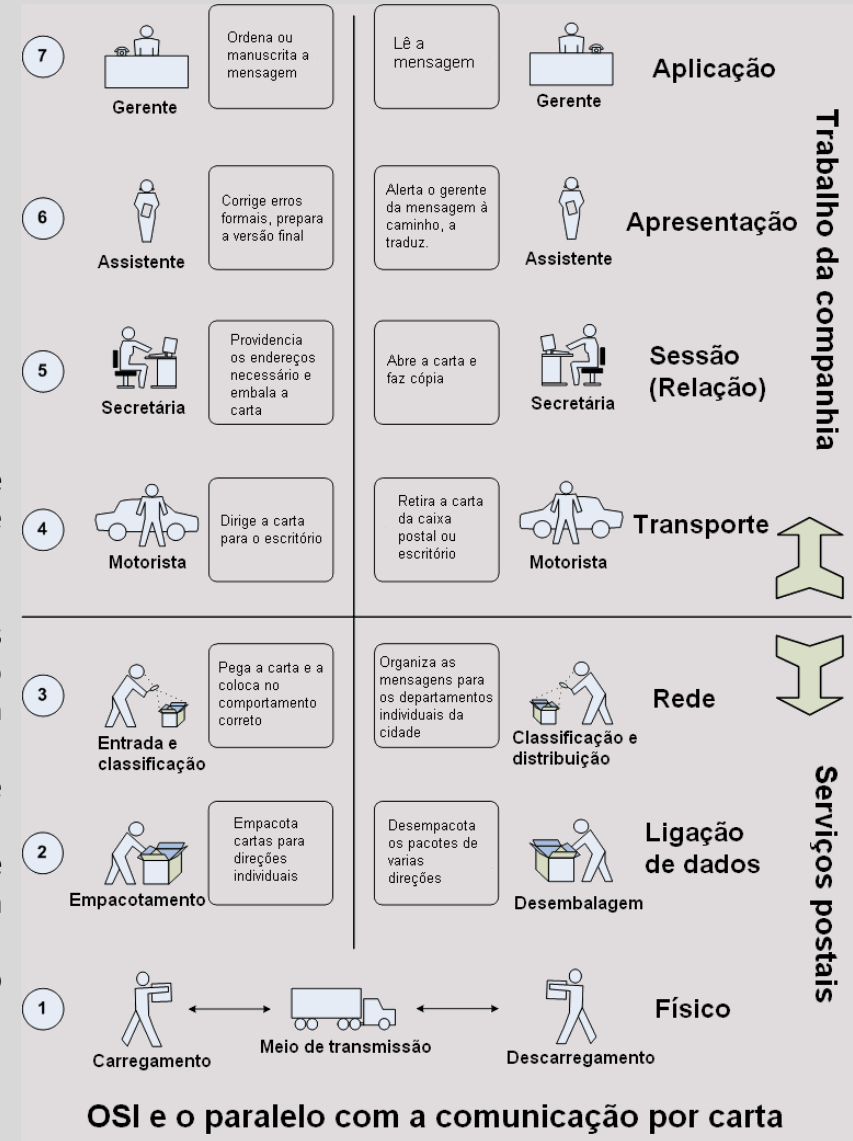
7
Gerente
Ordena ou manuscrita a mensagem
Lê a mensagem
Gerente
Aplicação

6
Assistente
Corrige erros formais, prepara a versão final
Alerta o gerente da mensagem à caminho, a traduz.
Assistente
Apresentação

5
Secretária
Providencia os endereços necessário e embala a carta
Abre a carta e faz cópia
Secretária
Sessão (Relação)

4
Motorista
Dirige a carta para o escritório
Retira a carta da caixa postal ou escritório
Motorista
Transporte

Trabalho da companhia

3
Entrada e classificação
Pega a carta e a coloca no comportamento correto
Organiza as mensagens para os departamentos individuais da cidade
Classificação e distribuição
Rede

2
Empacotamento
Empacota cartas para direções individuais
Desempacota os pacotes de varias direções
Desembalagem
Ligação de dados

1
Carregamento
Meio de transmissão
Descarregamento
Físico

Serviços postais

OSI e o paralelo com a comunicação por carta